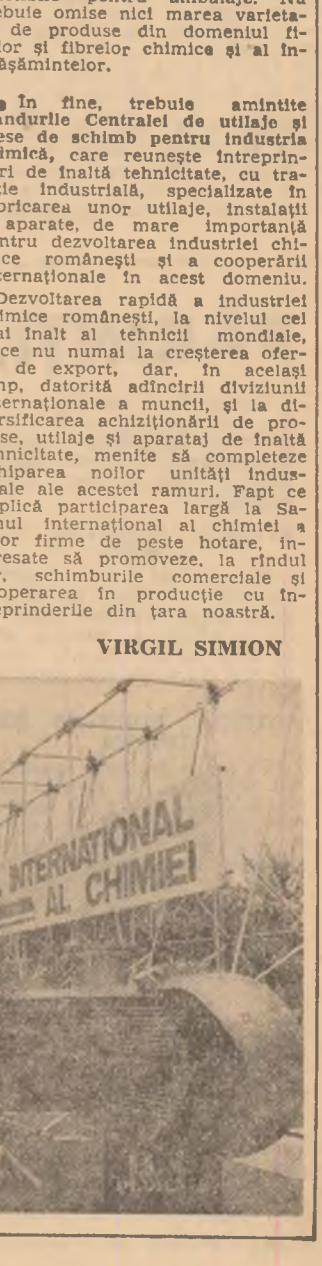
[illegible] pentru ambalaje. Nu trebuie omise nici marea varietate de produse din domeniul firelor şi fibrelor chimice şi al încălţămintelor.

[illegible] în fine, trebuie amintite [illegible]ndurile Centralei de utilaje şi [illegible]ese de schimb pentru industria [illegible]imică, care reuneşte întreprin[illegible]ri de înaltă tehnicitate, cu tra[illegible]ie industrială, specializate în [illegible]bricarea unor utilaje, instalaţii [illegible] aparate, de mare importanţă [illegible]ntru dezvoltarea industriei chi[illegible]ce româneşti şi a cooperării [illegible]ernaţionale în acest domeniu.

Dezvoltarea rapidă a industriei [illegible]imice româneşti, la nivelul cel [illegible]i înalt al tehnicii mondiale, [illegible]ce nu numai la creşterea ofer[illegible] de export, dar, în acelaşi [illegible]p, datorită adîncirii diviziunii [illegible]ernaţionale a muncii, şi la di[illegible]rsificarea achiziţionării de pro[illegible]se, utilaje şi aparataj de înaltă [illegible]nicitate, menite să completeze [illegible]hiparea noilor unităţi indus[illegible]ale ale acestei ramuri. Fapt ce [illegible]plică participarea largă la Sa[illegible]nul internaţional al chimiei a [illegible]or firme de peste hotare, in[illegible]resate să promoveze, la rîndul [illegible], schimburile comerciale şi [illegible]operarea în producţie cu în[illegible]prinderile din ţara noastră.

VIRGIL SIMION

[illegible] INTERNATIONAL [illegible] AL CHIMIEI